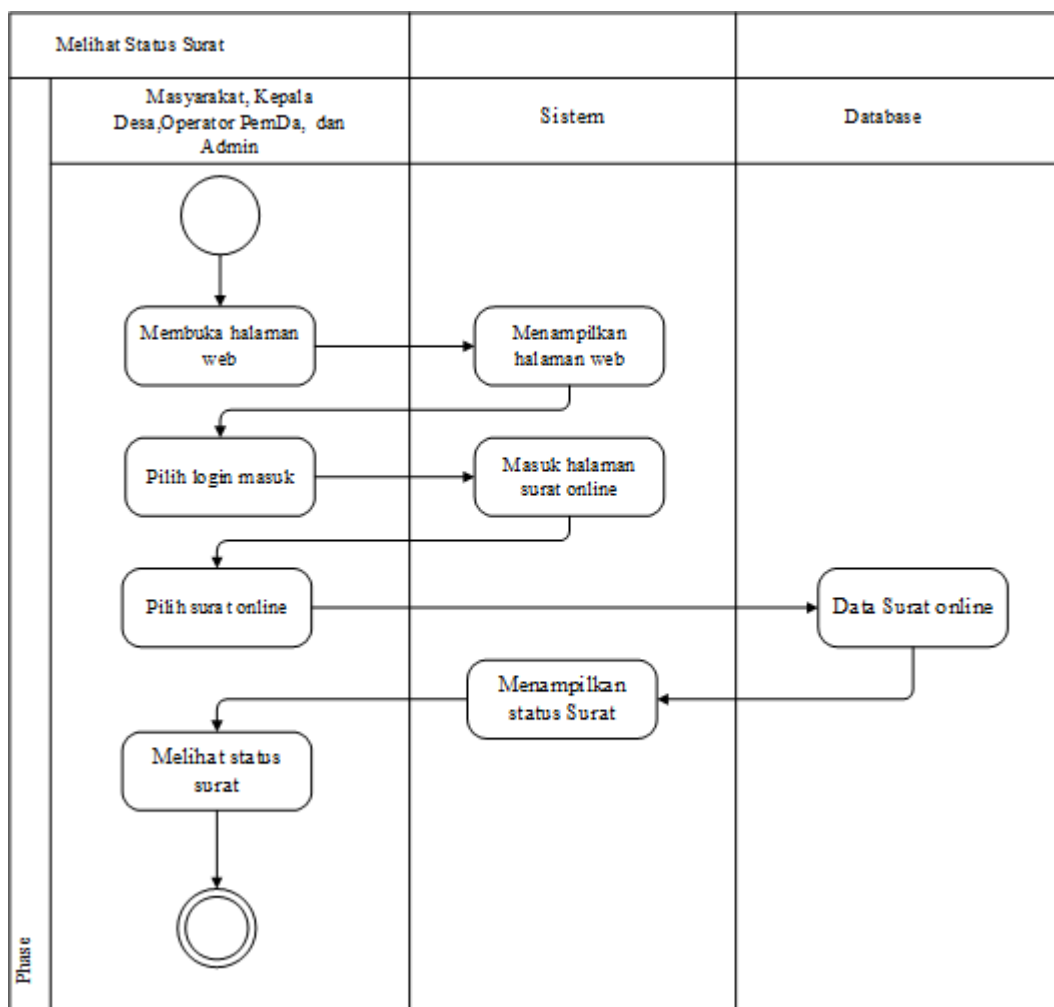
Melihat Status Surat

Masyarakat, Kepala Desa,Operator PemDa, dan Admin

Sistem

Database

Membuka halaman web

Menampilkan halaman web

Pilih login masuk

Masuk halaman surat online

Pilih surat online

Data Surat online

Menampilkan status Surat

Melihat status surat

Phase